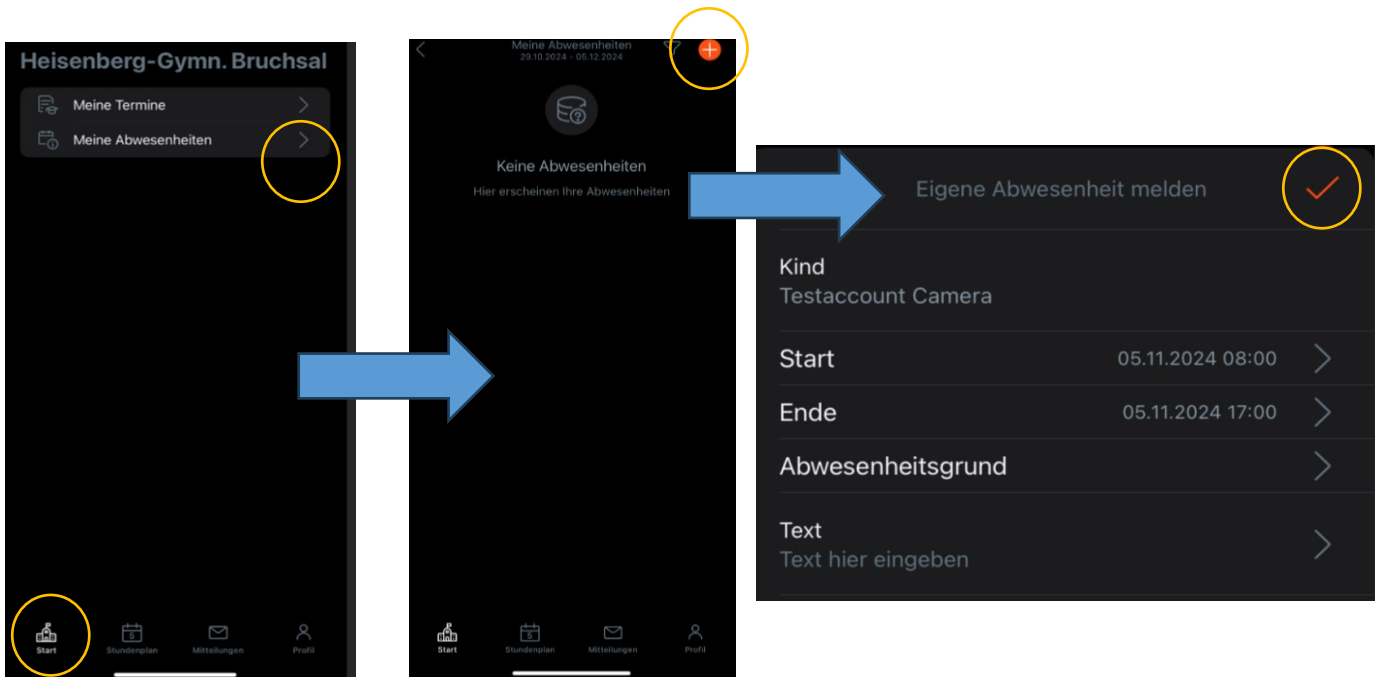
Heisenberg-Gymn. Bruchsal

Meine Termine

Meine Abwesenheiten

Start
Stundenplan
Mitteilungen
Profil

Meine Abwesenheiten
29.10.2024 - 05.12.2024

Keine Abwesenheiten
Hier erscheinen Ihre Abwesenheiten

Start
Stundenplan
Mitteilungen
Profil

Eigene Abwesenheit melden

Kind
Testaccount Camera

Start 05.11.2024 08:00

Ende 05.11.2024 17:00

Abwesenheitsgrund

Text
Text hier eingeben